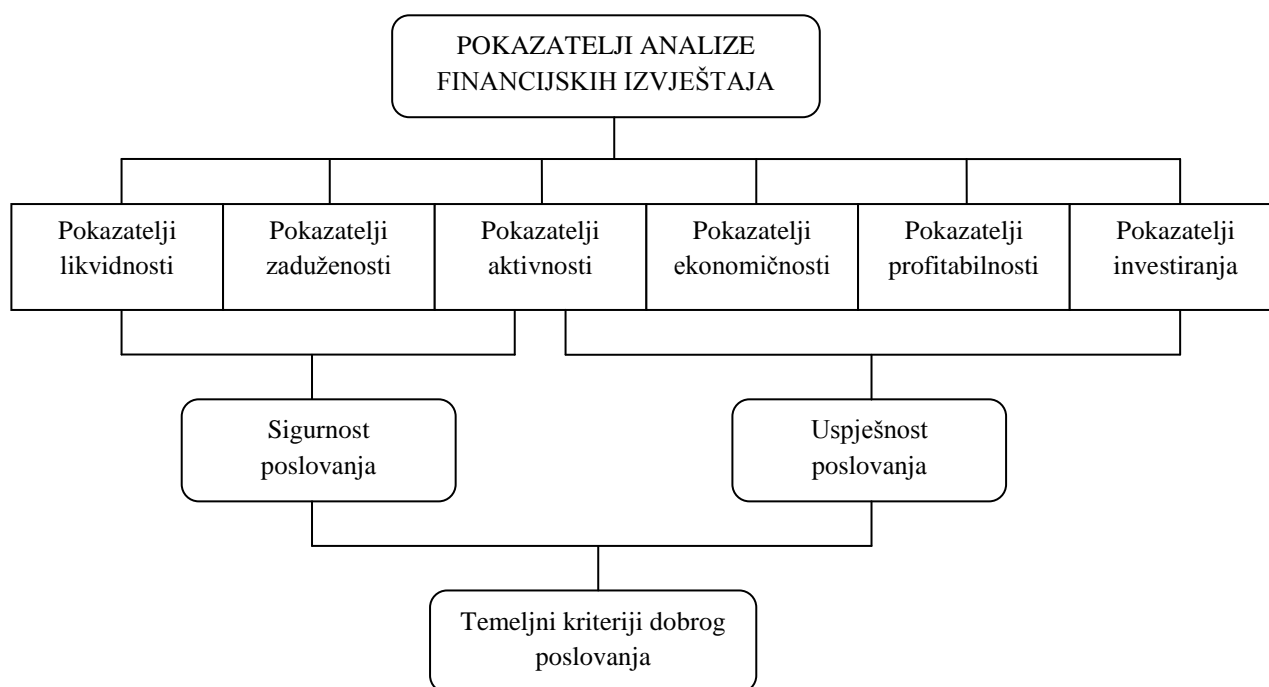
POKAZATELJI ANALIZE FINANCIJSKIH IZVJEŠTAJA

Pokazatelji likvidnosti

Pokazatelji zaduženosti

Pokazatelji aktivnosti

Pokazatelji ekonomičnosti

Pokazatelji profitabilnosti

Pokazatelji investiranja

Sigurnost poslovanja

Uspješnost poslovanja

Temeljni kriteriji dobrog poslovanja